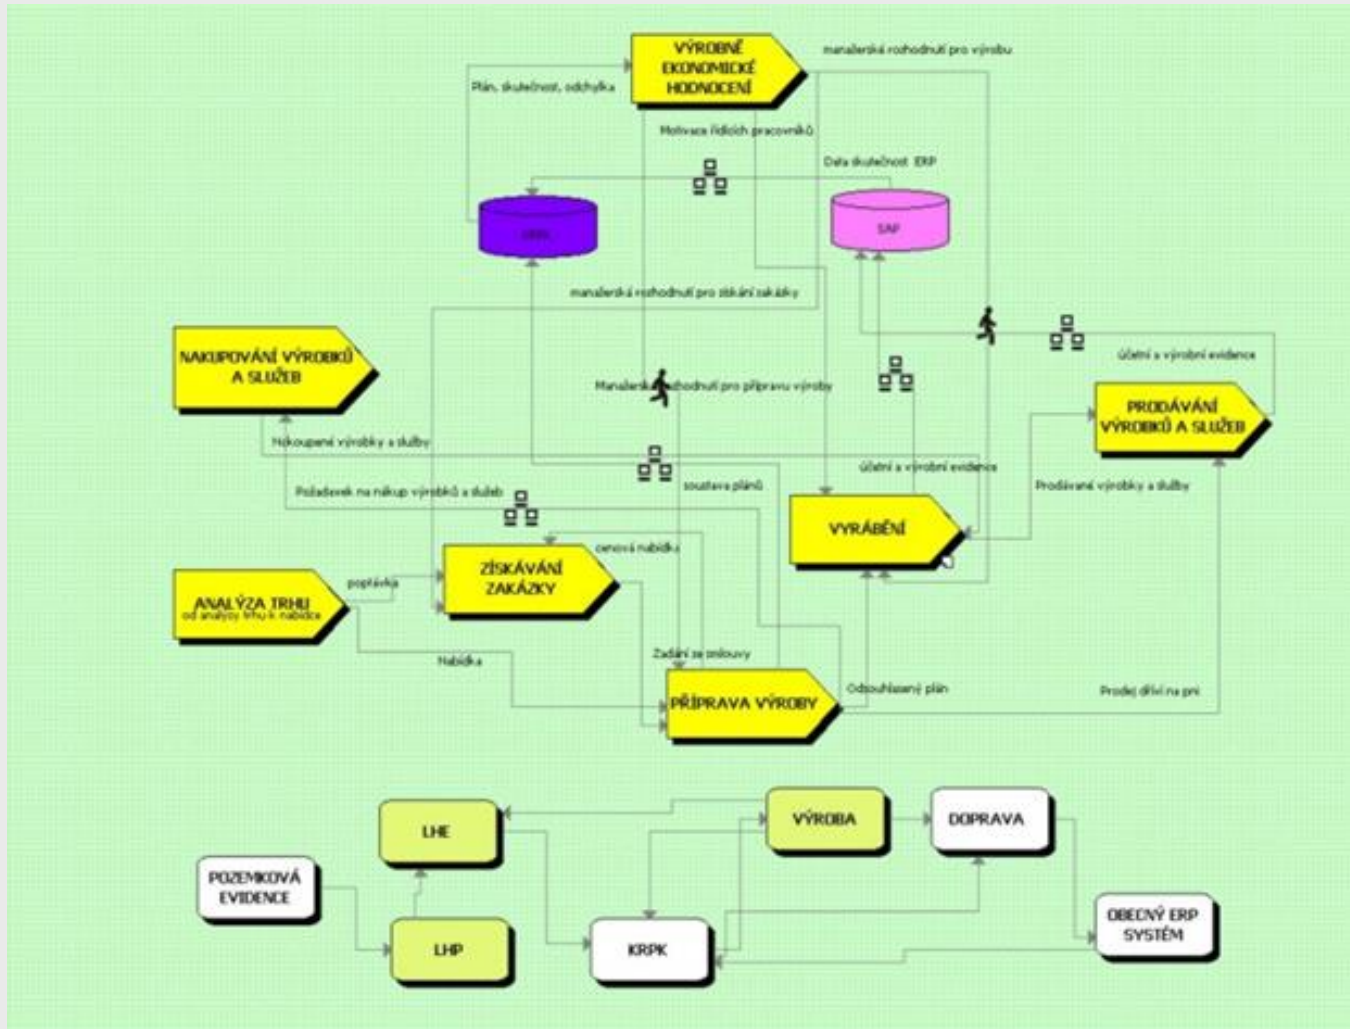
VÝROBNĚ EKONOMICKÉ HODNOCENÍ

manažerská rozhodnutí pro výrobu

Plán, skutečnost, odchylka

Motivace řídících pracovníků

Data skutečnost ERP

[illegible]

SAP

manažerská rozhodnutí pro získání zakázky

NAKUPOVÁNÍ VÝROBKŮ A SLUŽEB

účetní a výrobní evidence

Manažerská rozhodnutí pro přípravu výroby

PRODÁVÁNÍ VÝROBKŮ A SLUŽEB

Nakoupené výrobky a služby

účetní a výrobní evidence

Požadavek na nákup výrobků a služeb

soustava plánů

Prodávané výrobky a služby

VYRÁBĚNÍ

cenová nabídka

ZÍSKÁVÁNÍ ZAKÁZKY

poptávka

ANALÝZA TRHU
od analýzy trhu k nabídce

Zadání ze smlouvy

Nabídka

PŘÍPRAVA VÝROBY

Odsouhlasený plán

Prodej dříví na pni

LHE

VÝROBA

DOPRAVA

POZEMKOVÁ EVIDENCE

LHP

KRPK

OBECNÝ ERP SYSTÉM